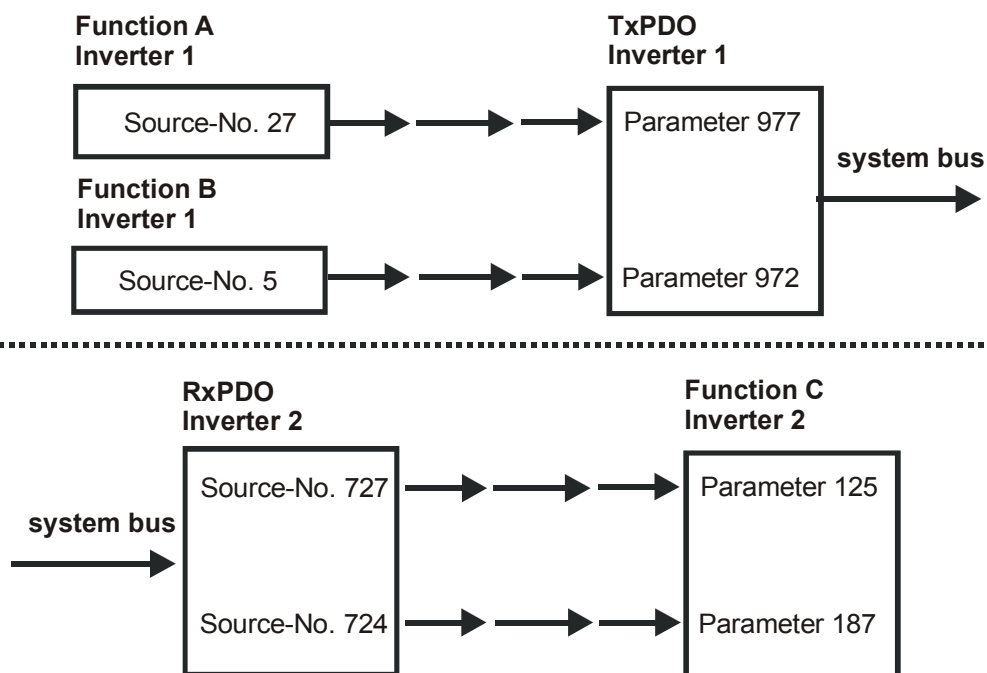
Function A
Inverter 1

Source-No. 27

Function B
Inverter 1

Source-No. 5

TxPDO
Inverter 1

Parameter 977

Parameter 972

system bus

RxPDO
Inverter 2

system bus

Source-No. 727

Source-No. 724

Function C
Inverter 2

Parameter 125

Parameter 187